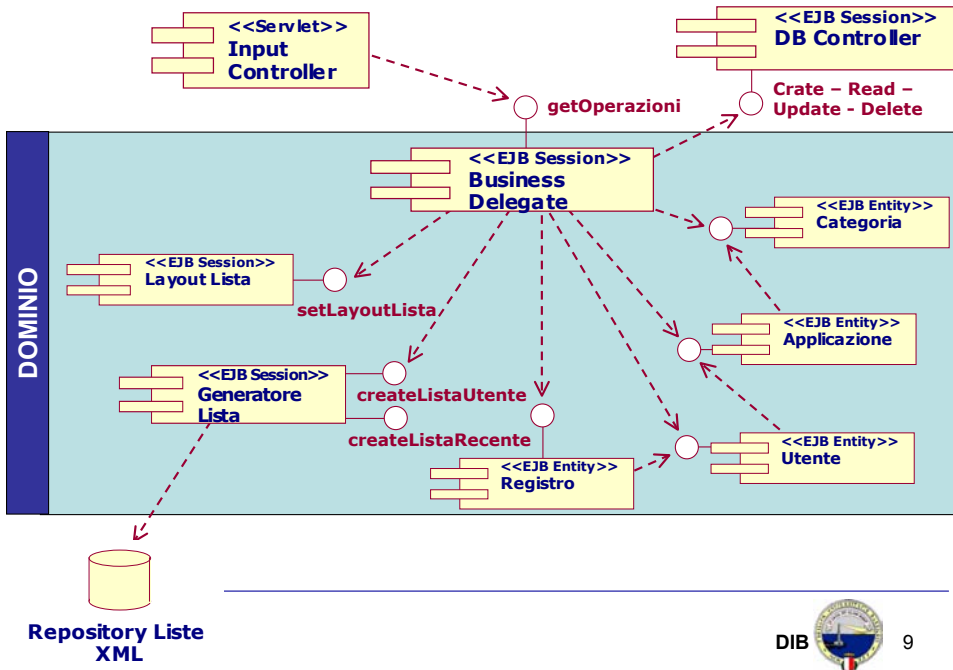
<<Servlet>>
Input Controller

<<EJB Session>>
DB Controller

getOperazioni

Crate – Read – Update - Delete

DOMINIO

<<EJB Session>>
Business Delegate

<<EJB Entity>>
Categoria

<<EJB Session>>
Layout Lista

setLayoutLista

<<EJB Entity>>
Applicazione

<<EJB Session>>
Generatore Lista

createListaUtente

createListaRecente

<<EJB Entity>>
Utente

<<EJB Entity>>
Registro

Repository Liste XML

DIB

9